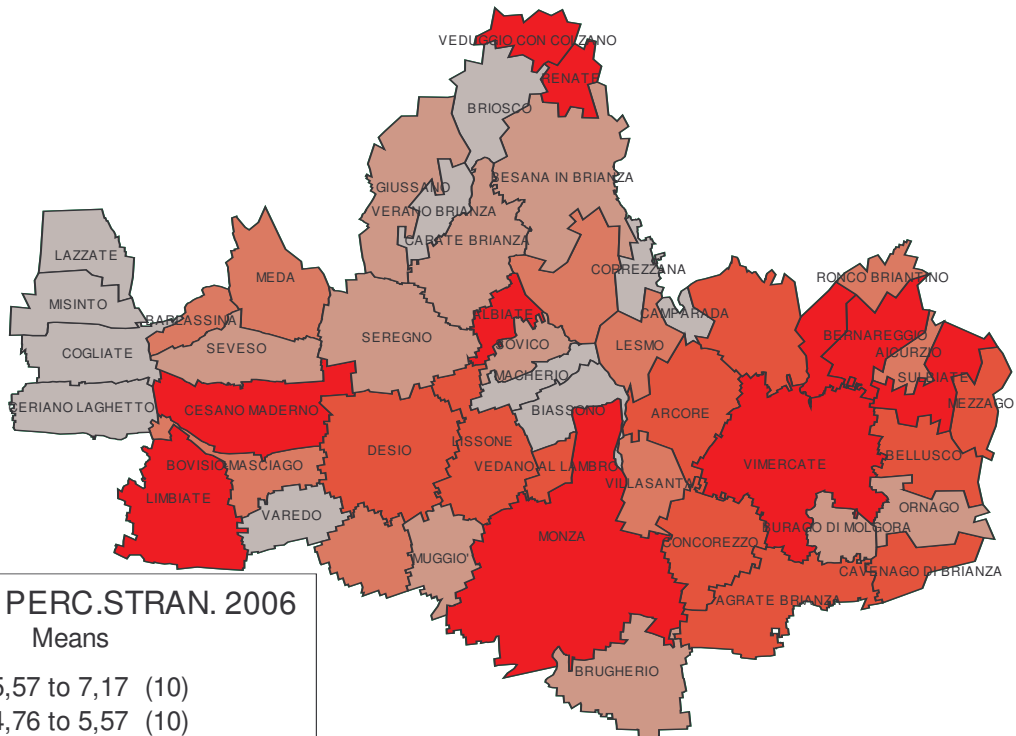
VEDUGGIO CON COLZANO
RENATE
BRIOSCO
GIUSSANO
BESANA IN BRIANZA
VERANO BRIANZA
CARATE BRIANZA
LAZZATE
MEDA
CORREZZANA
RONCO BRIANTINO
MISINTO
BARLASSINA
ALBIATE
CAMPARADA
BERNAREGGIO
COGLIATE
SEVESO
SEREGNO
SOVICO
LESMO
AICURZIO
MACHERIO
SULBIATE
CERIANO LAGHETTO
CESANO MADERNO
BIASSONO
MEZZAGO
ARCORE
LISSONE
DESIO
BELLUSCO
BOVISIO MASCIAGO
VEDANO AL LAMBRO
VIMERCATE
LIMBIATE
VILLASANTA
ORNAGO
VAREDO
BURAGO DI MOLGORA
MONZA
CONCOREZZO
MUGGIO'
CAVENAGO DI BRIANZA
AGRATE BRIANZA
BRUGHERIO
PERC.STRAN. 2006
Means
5,57 to 7,17 (10)
4,76 to 5,57 (10)